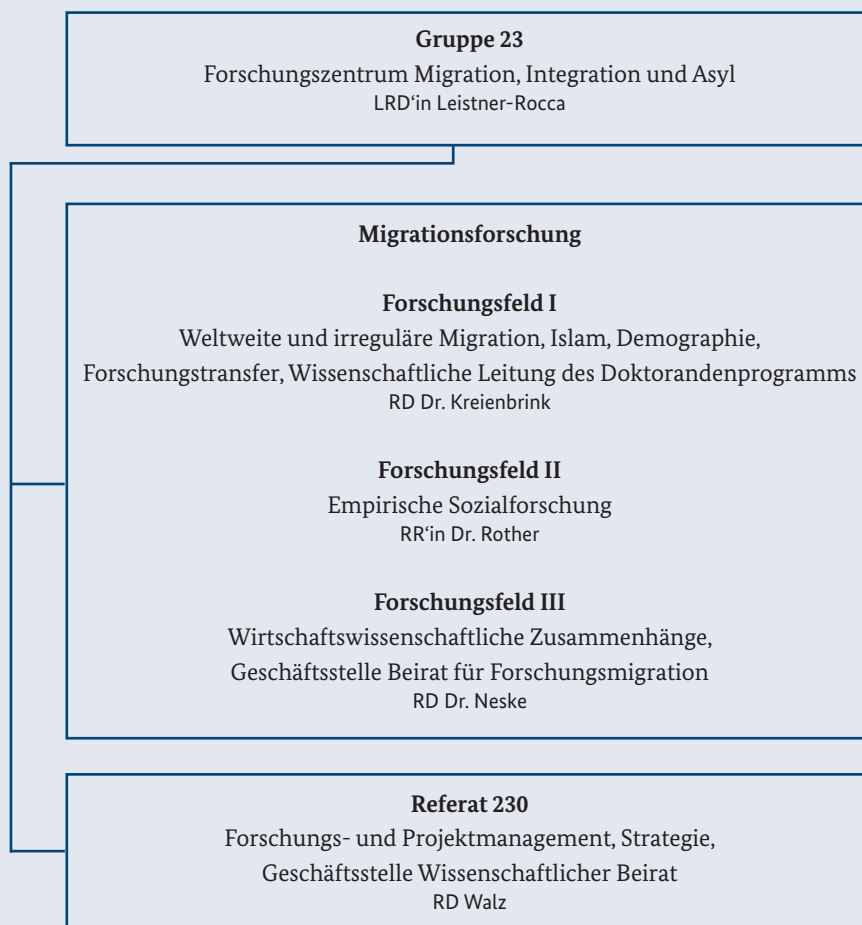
Gruppe 23
Forschungszentrum Migration, Integration und Asyl
LRD‘in Leistner-Rocca

Migrationsforschung

Forschungsfeld I
Weltweite und irreguläre Migration, Islam, Demographie, Forschungstransfer, Wissenschaftliche Leitung des Doktorandenprogramms
RD Dr. Kreienbrink

Forschungsfeld II
Empirische Sozialforschung
RR‘in Dr. Rother

Forschungsfeld III
Wirtschaftswissenschaftliche Zusammenhänge, Geschäftsstelle Beirat für Forschungsmigration
RD Dr. Neske

Referat 230
Forschungs- und Projektmanagement, Strategie, Geschäftsstelle Wissenschaftlicher Beirat
RD Walz